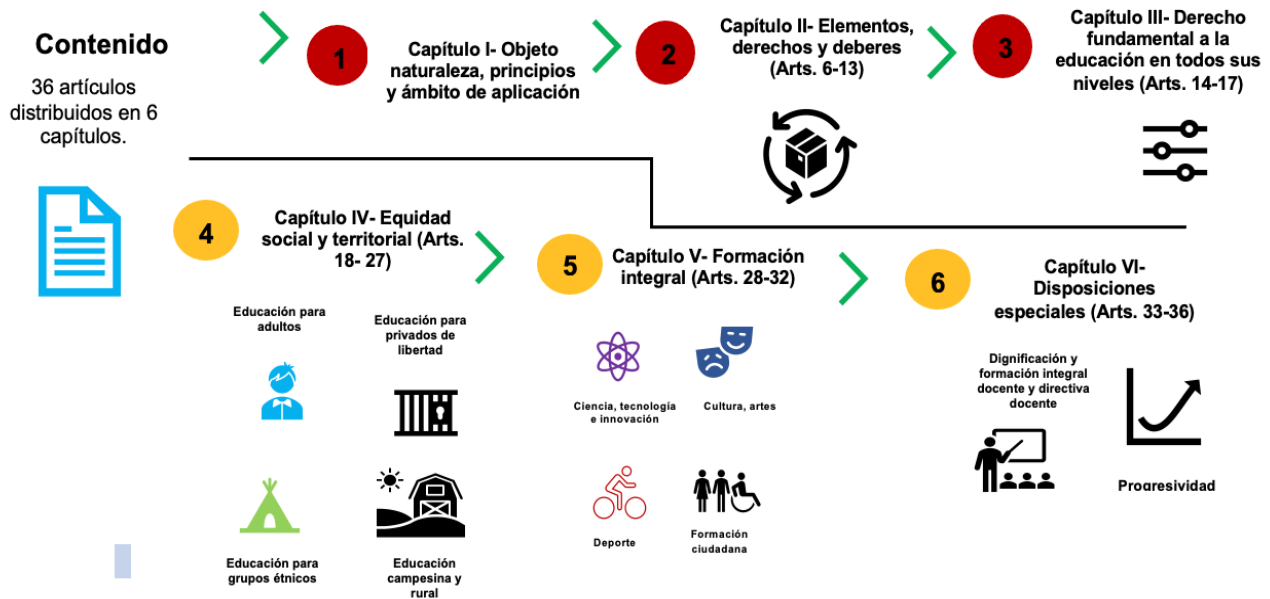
Contenido

36 artículos distribuidos en 6 capítulos.

1

Capítulo I- Objeto naturaleza, principios y ámbito de aplicación

2

Capítulo II- Elementos, derechos y deberes (Arts. 6-13)

3

Capítulo III- Derecho fundamental a la educación en todos sus niveles (Arts. 14-17)

4

Capítulo IV- Equidad social y territorial (Arts. 18- 27)

Educación para adultos

Educación para privados de libertad

Educación para grupos étnicos

Educación campesina y rural

5

Capítulo V- Formación integral (Arts. 28-32)

Ciencia, tecnología e innovación

Cultura, artes

Deporte

Formación ciudadana

6

Capítulo VI- Disposiciones especiales (Arts. 33-36)

Dignificación y formación integral docente y directiva docente

Progresividad